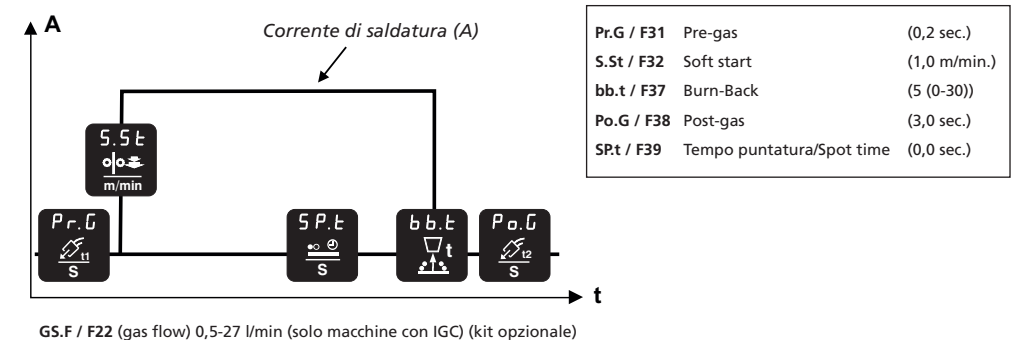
A

Corrente di saldatura (A)

S.St
m/min

Pr.G
t1
S

SP.t
S

bb.t
t

Po.G
t2
S

t

| Pr.G / F31 | Pre-gas | (0,2 sec.) |
|---|---|---|
| S.St / F32 | Soft start | (1,0 m/min.) |
| bb.t / F37 | Burn-Back | (5 (0-30)) |
| Po.G / F38 | Post-gas | (3,0 sec.) |
| SP.t / F39 | Tempo puntatura/Spot time | (0,0 sec.) |

GS.F / F22 (gas flow) 0,5-27 l/min (solo macchine con IGC) (kit opzionale)